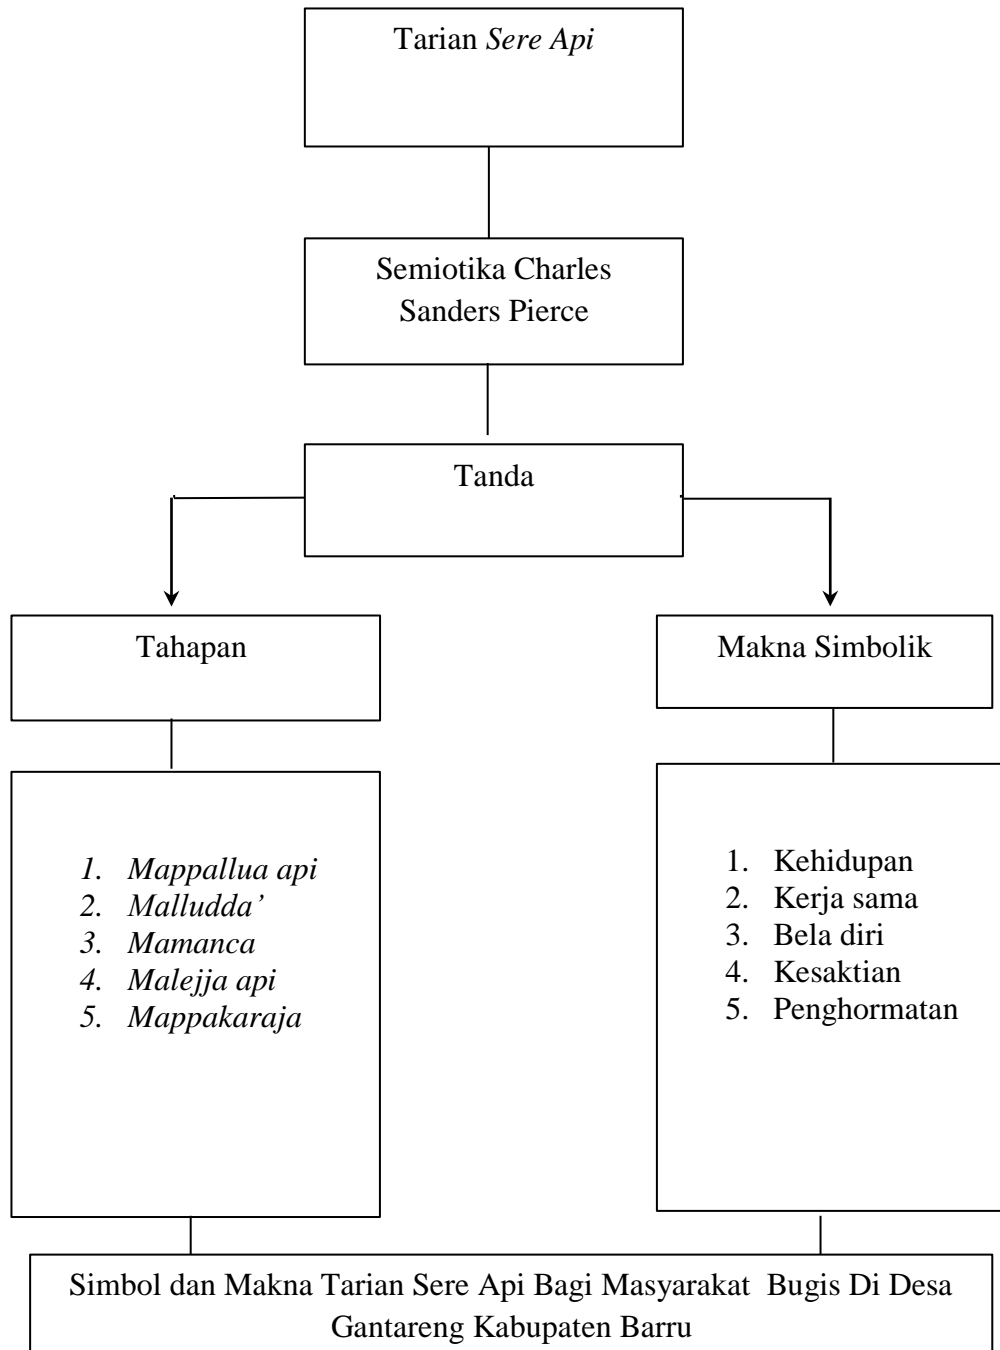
Tarian *Sere Api*

Semiotika Charles Sanders Pierce

Tanda

Tahapan

*1. Mappallua api*
*2. Malludda'*
*3. Mamanca*
*4. Malejja api*
*5. Mappakaraja*

Makna Simbolik

1. Kehidupan
2. Kerja sama
3. Bela diri
4. Kesaktian
5. Penghormatan

Simbol dan Makna Tarian Sere Api Bagi Masyarakat Bugis Di Desa Gantareng Kabupaten Barru